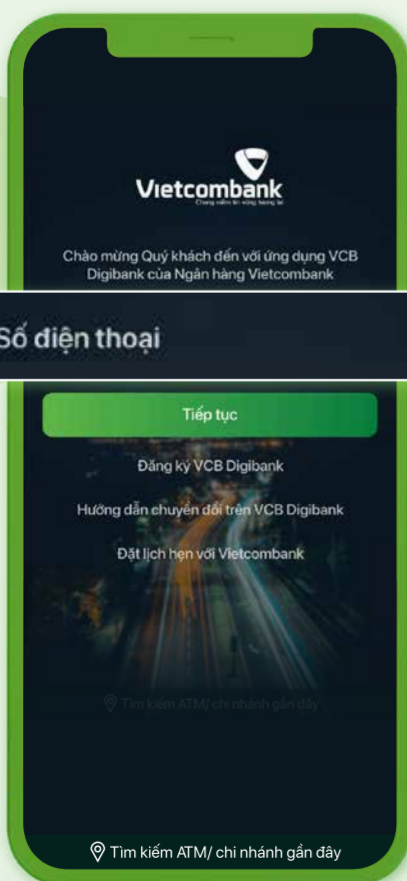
Vietcombank

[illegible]

Chào mừng Quý khách đến với ứng dụng VCB Digibank của Ngân hàng Vietcombank

Số điện thoại

Tiếp tục

Đăng ký VCB Digibank

Hướng dẫn chuyển đổi trên VCB Digibank

Đặt lịch hẹn với Vietcombank

Tìm kiếm ATM/ chi nhánh gần đây

Tìm kiếm ATM/ chi nhánh gần đây